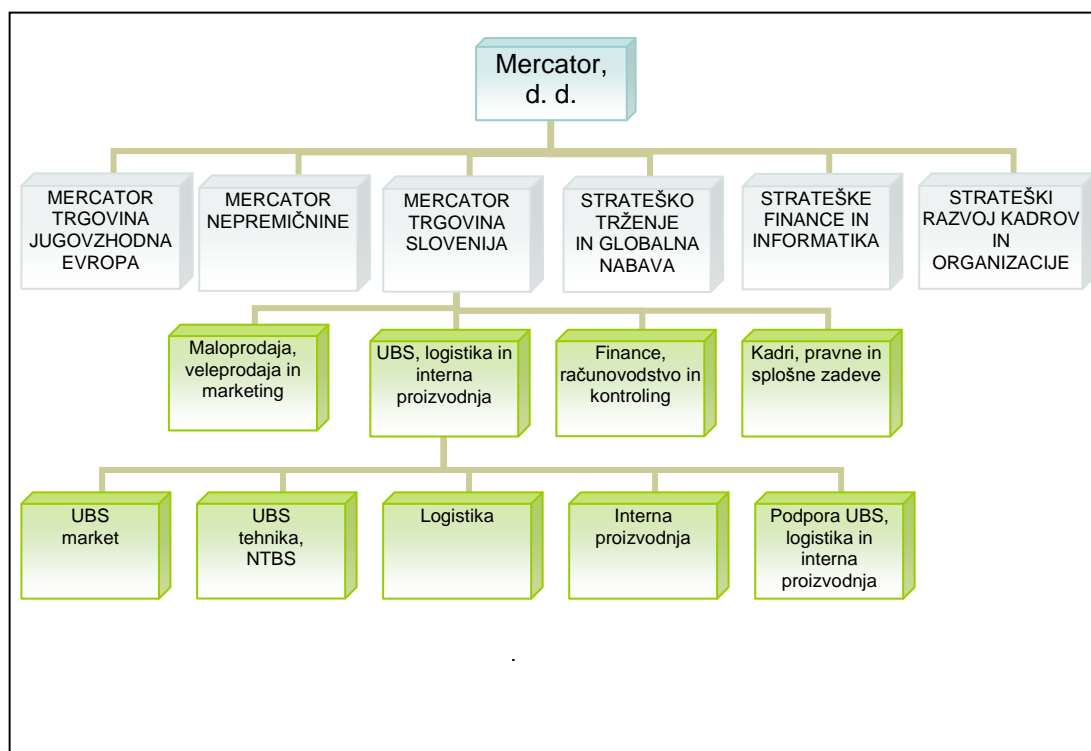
Mercator, d. d.

MERCATOR TRGOVINA JUGOVZHODNA EVROPA

MERCATOR NEPREMIČNINE

MERCATOR TRGOVINA SLOVENIJA

STRATEŠKO TRŽENJE IN GLOBALNA NABAVA

STRATEŠKE FINANCE IN INFORMATIKA

STRATEŠKI RAZVOJ KADROV IN ORGANIZACIJE

Maloprodaja, veleprodaja in marketing

UBS, logistika in interna proizvodnja

Finance, računovodstvo in kontroling

Kadri, pravne in splošne zadeve

UBS market

UBS tehnika, NTBS

Logistika

Interna proizvodnja

Podpora UBS, logistika in interna proizvodnja